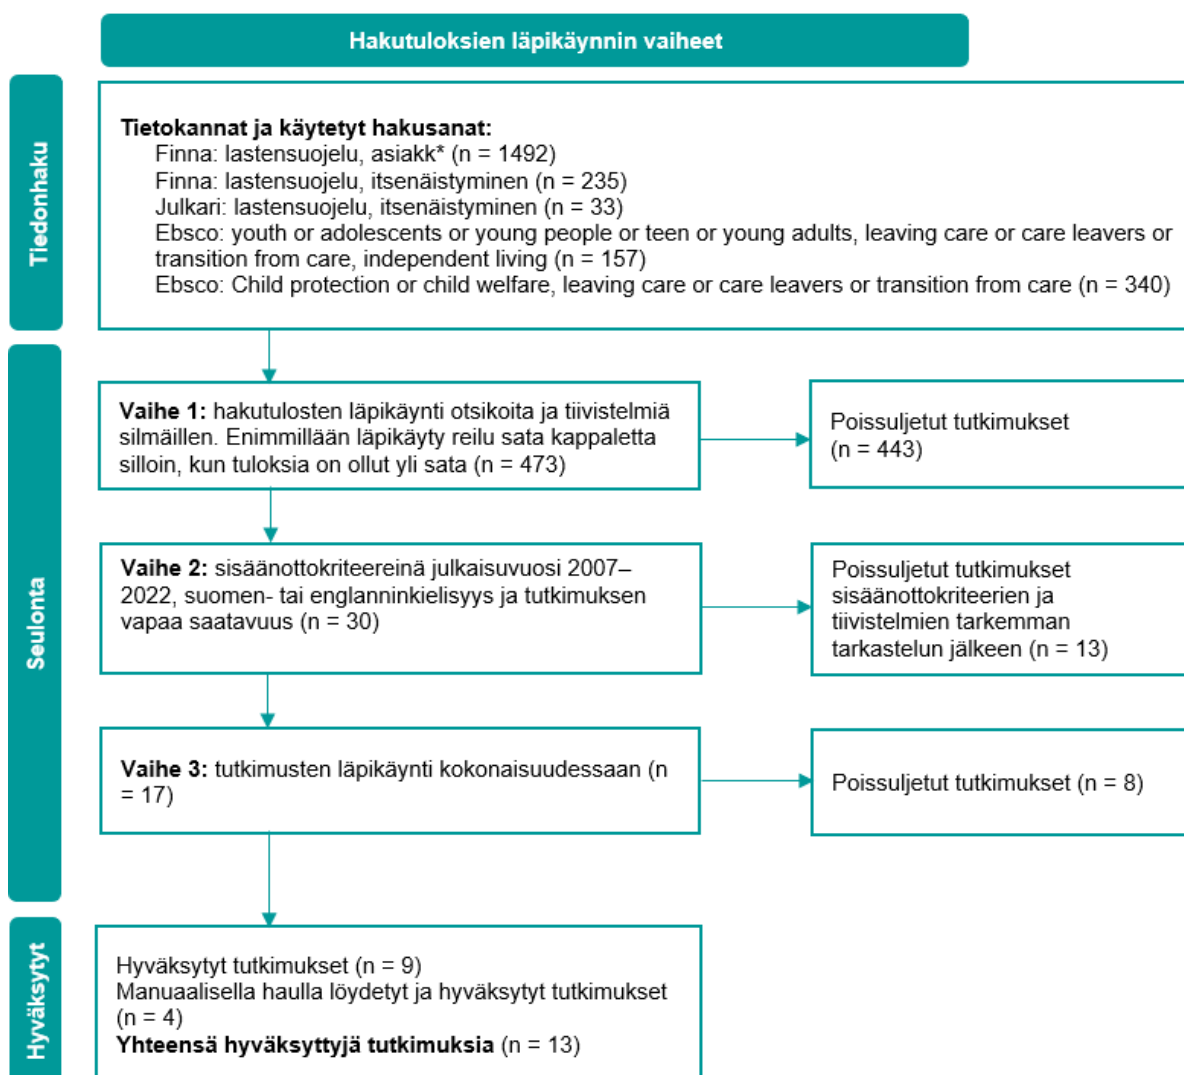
Hakutuloksien läpikäynnin vaiheet

Tiedonhaku

Tietokannat ja käytetyt hakusanat:
Finna: lastensuojelu, asiakk* (n = 1492)
Finna: lastensuojelu, itsenäistyminen (n = 235)
Julkari: lastensuojelu, itsenäistyminen (n = 33)
Ebsco: youth or adolescents or young people or teen or young adults, leaving care or care leavers or transition from care, independent living (n = 157)
Ebsco: Child protection or child welfare, leaving care or care leavers or transition from care (n = 340)

Seulonta

Vaihe 1: hakutulosten läpikäynti otsikoita ja tiivistelmiä silmäillen. Enimmillään läpikäyty reilu sata kappaletta silloin, kun tuloksia on ollut yli sata (n = 473)

Poissuljetut tutkimukset (n = 443)

Vaihe 2: sisäänottokriteereinä julkaisuvuosi 2007–2022, suomen- tai englanninkielisyys ja tutkimuksen vapaa saatavuus (n = 30)

Poissuljetut tutkimukset sisäänottokriteerien ja tiivistelmien tarkemman tarkastelun jälkeen (n = 13)

Vaihe 3: tutkimusten läpikäynti kokonaisuudessaan (n = 17)

Poissuljetut tutkimukset (n = 8)

Hyväksytyt

Hyväksytyt tutkimukset (n = 9)
Manuaalisella haulla löydetyt ja hyväksytyt tutkimukset (n = 4)
Yhteensä hyväksyttyjä tutkimuksia (n = 13)